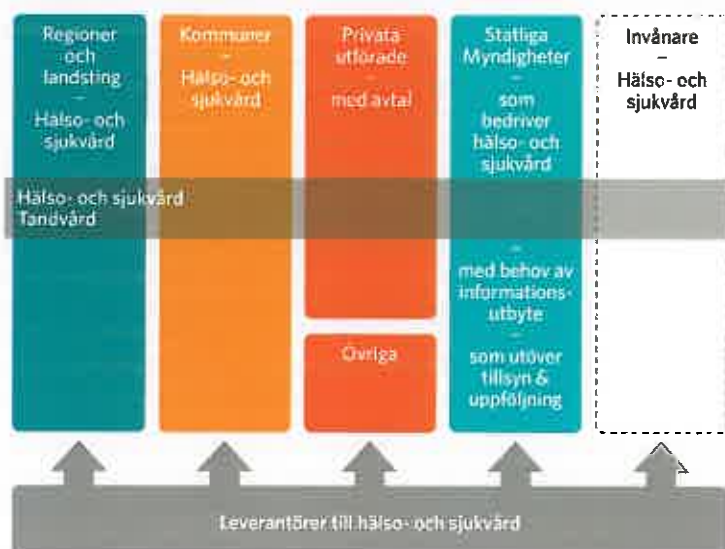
Regioner och landsting – Hälso- och sjukvård

Kommuner – Hälso- och sjukvård

Privata utförare – med avtal

Övriga

Statliga Myndigheter – som bedriver hälso- och sjukvård – med behov av informationsutbyte – som utöver tillsyn & uppföljning

Invånare – Hälso- och sjukvård

Hälso- och sjukvård
Tandvård

Leverantörer till hälso- och sjukvård